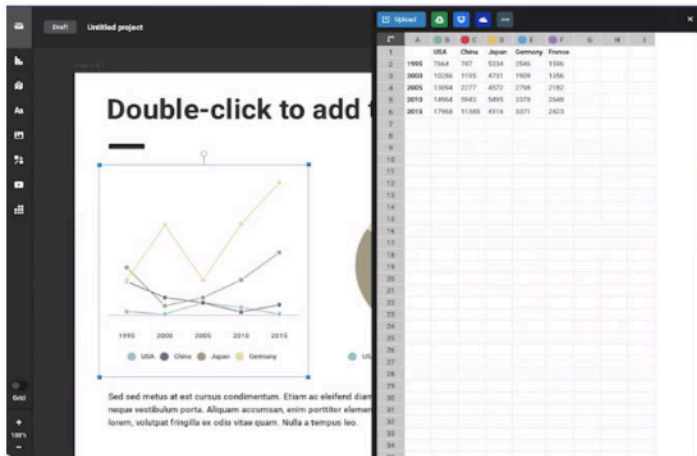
Draft Untitled project

Double-click to add t

1995 2000 2005 2010 2015

USA China Japan Germany

Sed sed metus at est cursus condimentum. Etiam ac eleifend diam neque vestibulum porta. Aliquam accumsan, enim porttitor elemen lorem, volutpat fringilla ex odio vitae quam. Nulla a tempus leo.

Grid

100%

Upload

| | A | B | C | D | E | F | G | H | I |
|---|---|---|---|---|---|---|---|---|---|
| 1 | | USA | China | Japan | Germany | France | | | |
| 2 | 1995 | 7664 | 747 | 5334 | 2546 | 1596 | | | |
| 3 | 2000 | 10286 | 1195 | 4731 | 1909 | 1356 | | | |
| 4 | 2005 | 13094 | 2277 | 4572 | 2798 | 2182 | | | |
| 5 | 2010 | 14964 | 5943 | 5495 | 3378 | 2648 | | | |
| 6 | 2015 | 17968 | 11385 | 4116 | 3371 | 2423 | | | |
| 7 | | | | | | | | | |
| 8 | | | | | | | | | |
| 9 | | | | | | | | | |
| 10 | | | | | | | | | |
| 11 | | | | | | | | | |
| 12 | | | | | | | | | |
| 13 | | | | | | | | | |
| 14 | | | | | | | | | |
| 15 | | | | | | | | | |
| 16 | | | | | | | | | |
| 17 | | | | | | | | | |
| 18 | | | | | | | | | |
| 19 | | | | | | | | | |
| 20 | | | | | | | | | |
| 21 | | | | | | | | | |
| 22 | | | | | | | | | |
| 23 | | | | | | | | | |
| 24 | | | | | | | | | |
| 25 | | | | | | | | | |
| 26 | | | | | | | | | |
| 27 | | | | | | | | | |
| 28 | | | | | | | | | |
| 29 | | | | | | | | | |
| 30 | | | | | | | | | |
| 31 | | | | | | | | | |
| 32 | | | | | | | | | |
| 33 | | | | | | | | | |
| 34 | | | | | | | | | |
| 35 | | | | | | | | | |